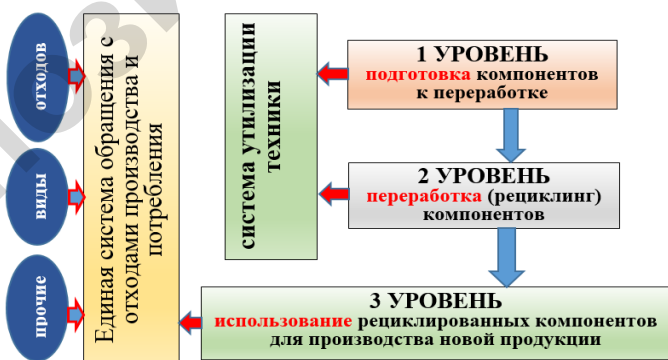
отходов

виды

прочие

Единая система обращения с отходами производства и потребления

система утилизации техники

1 УРОВЕНЬ
подготовка компонентов к переработке

2 УРОВЕНЬ
переработка (рециклинг) компонентов

3 УРОВЕНЬ
использование рециклированных компонентов для производства новой продукции